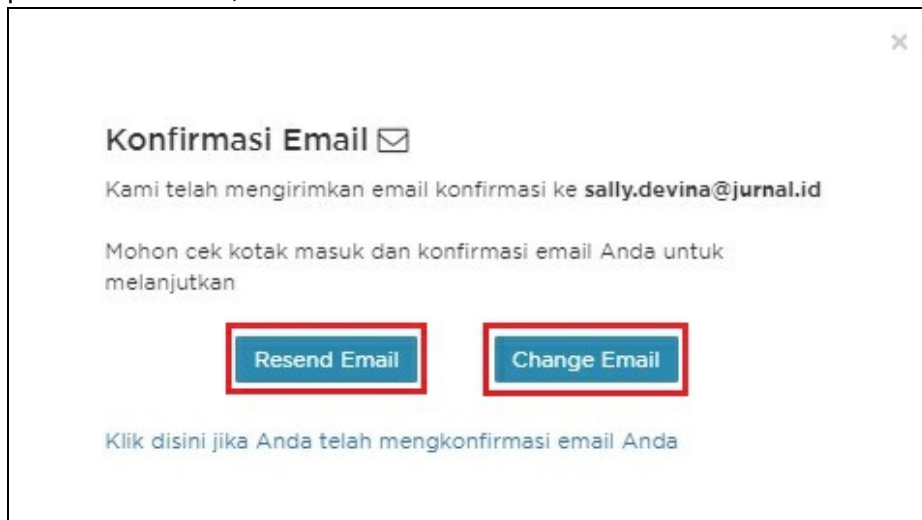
×

Konfirmasi Email

Kami telah mengirimkan email konfirmasi ke sally.devina@jurnal.id

Mohon cek kotak masuk dan konfirmasi email Anda untuk melanjutkan

Resend Email

Change Email

Klik disini jika Anda telah mengkonfirmasi email Anda